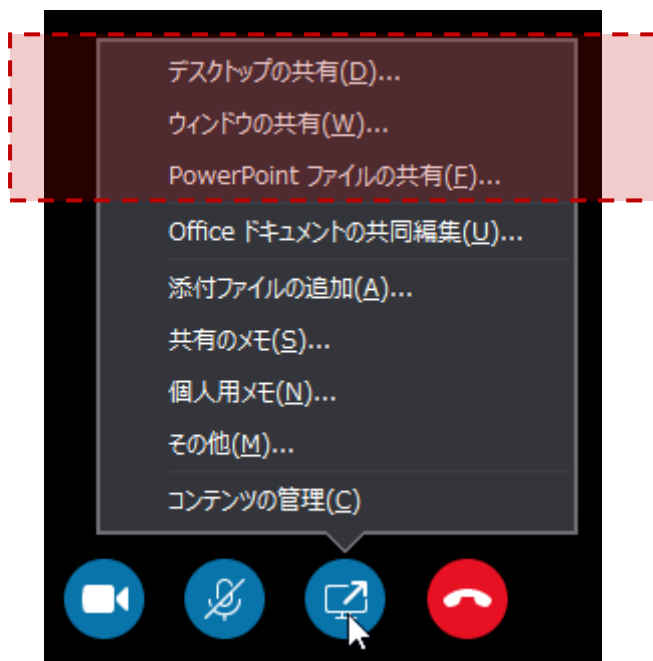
デスクトップの共有(D)...
ウィンドウの共有(W)...
PowerPoint ファイルの共有(F)...
Office ドキュメントの共同編集(U)...
添付ファイルの追加(A)...
共有のメモ(S)...
個人用メモ(N)...
その他(M)...
コンテンツの管理(C)